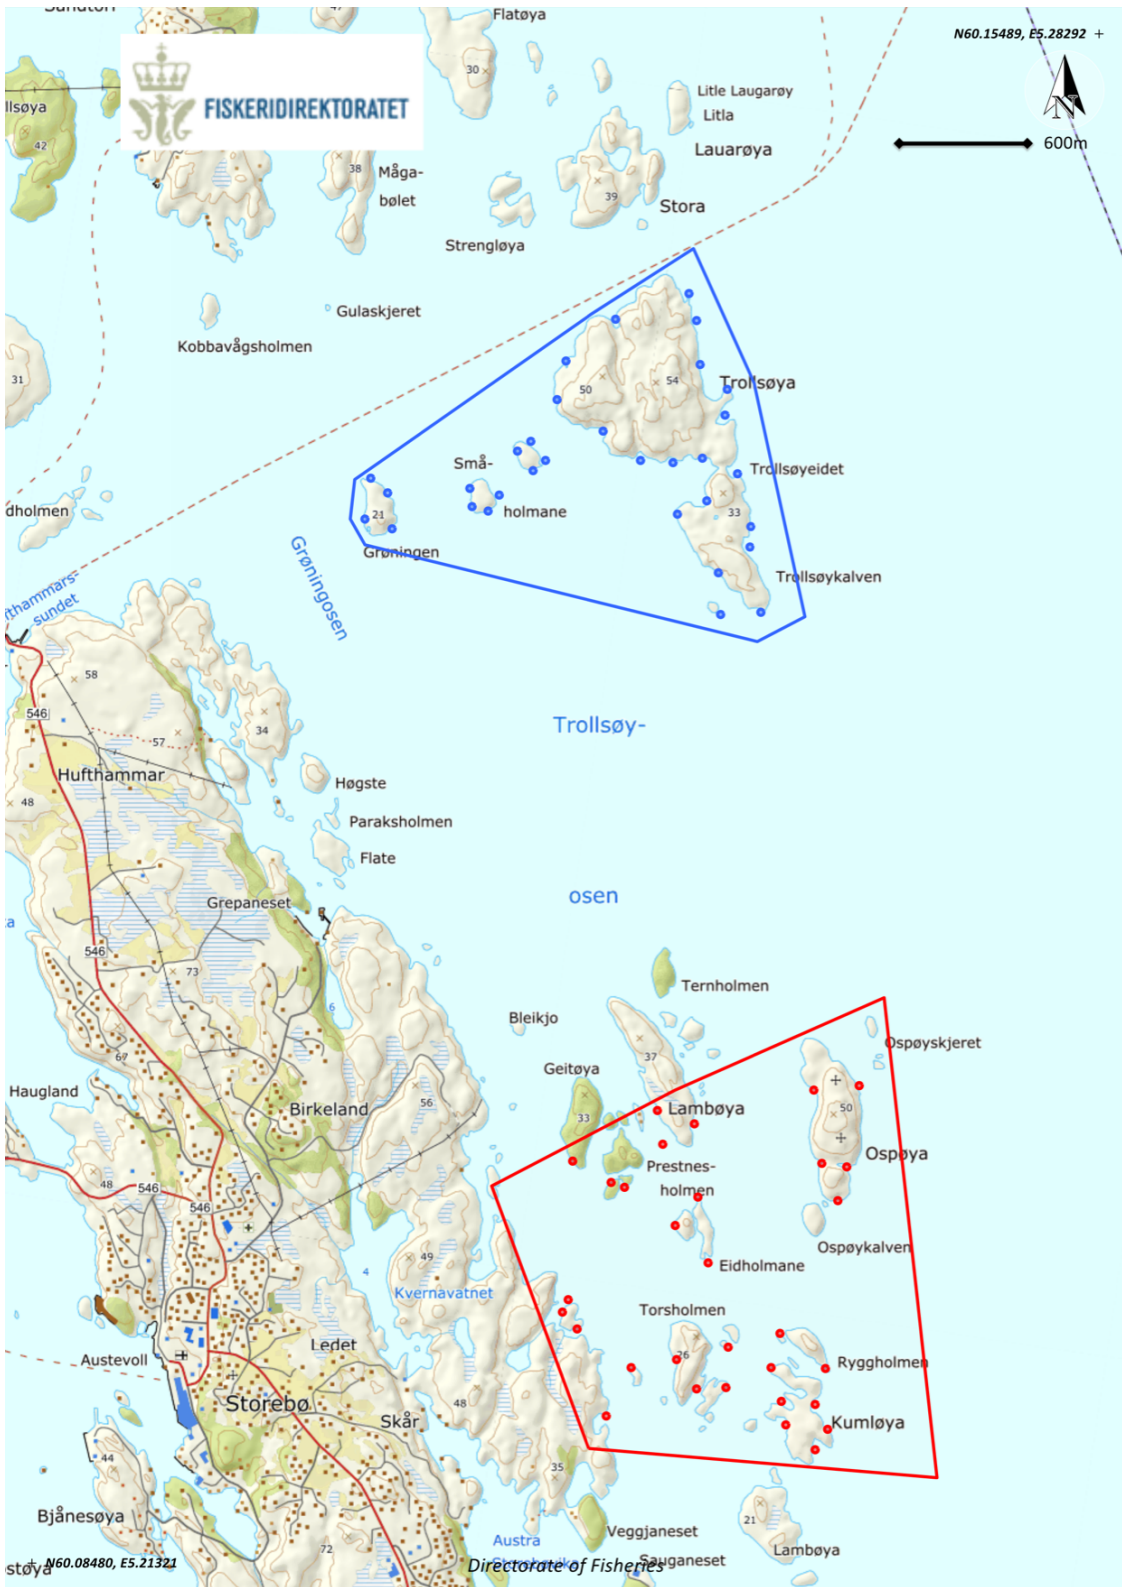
Sandtorv
Flatøya
FISKERIDIREKTORATET
N60.15489, E5.28292 +
N
600m
lsøya
42
30
Litle Laugarøy
Litla
Lauarøya
38
Måga-
bølet
39
Stora
Strengløya
Gulaskjeret
Kobbavågsholmen
31
50
54
Trollsøya
Små-
holmane
Trollsøyeidet
dholmen
21
33
Grønningen
Trollsøykalven
Grøningosen
Hufthammars-
sundet
58
546
57
34
Hufthammar
48
Trollsøy-
Høgste
Paraksholmen
Flate
Grepaneset
osen
546
73
Ternholmen
Bleikjo
Ospøyskjeret
67
37
Geitøya
Haugland
Birkeland
56
33
Lambøya
50
Ospøya
Prestnes-
holmen
48
546
546
49
Ospøykalven
Eidholmane
Kvernavatnet
Torsholmen
Austevoll
Ledet
26
Ryggholmen
Storebø
Skår
48
Kumløya
44
35
Bjånesøya
Veggjaneset
21
Austra
72
Lambøya
støya
+ N60.08480, E5.21321
Directorate of Fisheries
Sauganeset